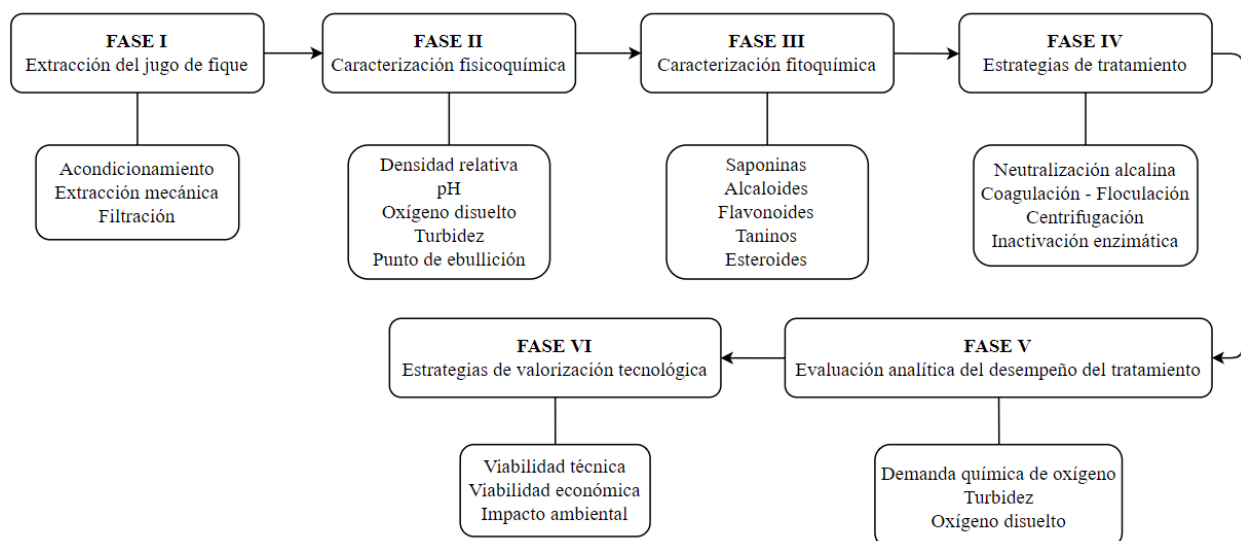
FASE I
Extracción del jugo de fique

Acondicionamiento
Extracción mecánica
Filtración

FASE II
Caracterización fisicoquímica

Densidad relativa
pH
Oxígeno disuelto
Turbidez
Punto de ebullición

FASE III
Caracterización fitoquímica

Saponinas
Alcaloides
Flavonoides
Taninos
Esteroides

FASE IV
Estrategias de tratamiento

Neutralización alcalina
Coagulación - Floculación
Centrifugación
Inactivación enzimática

FASE V
Evaluación analítica del desempeño del tratamiento

Demanda química de oxígeno
Turbidez
Oxígeno disuelto

FASE VI
Estrategias de valorización tecnológica

Viabilidad técnica
Viabilidad económica
Impacto ambiental